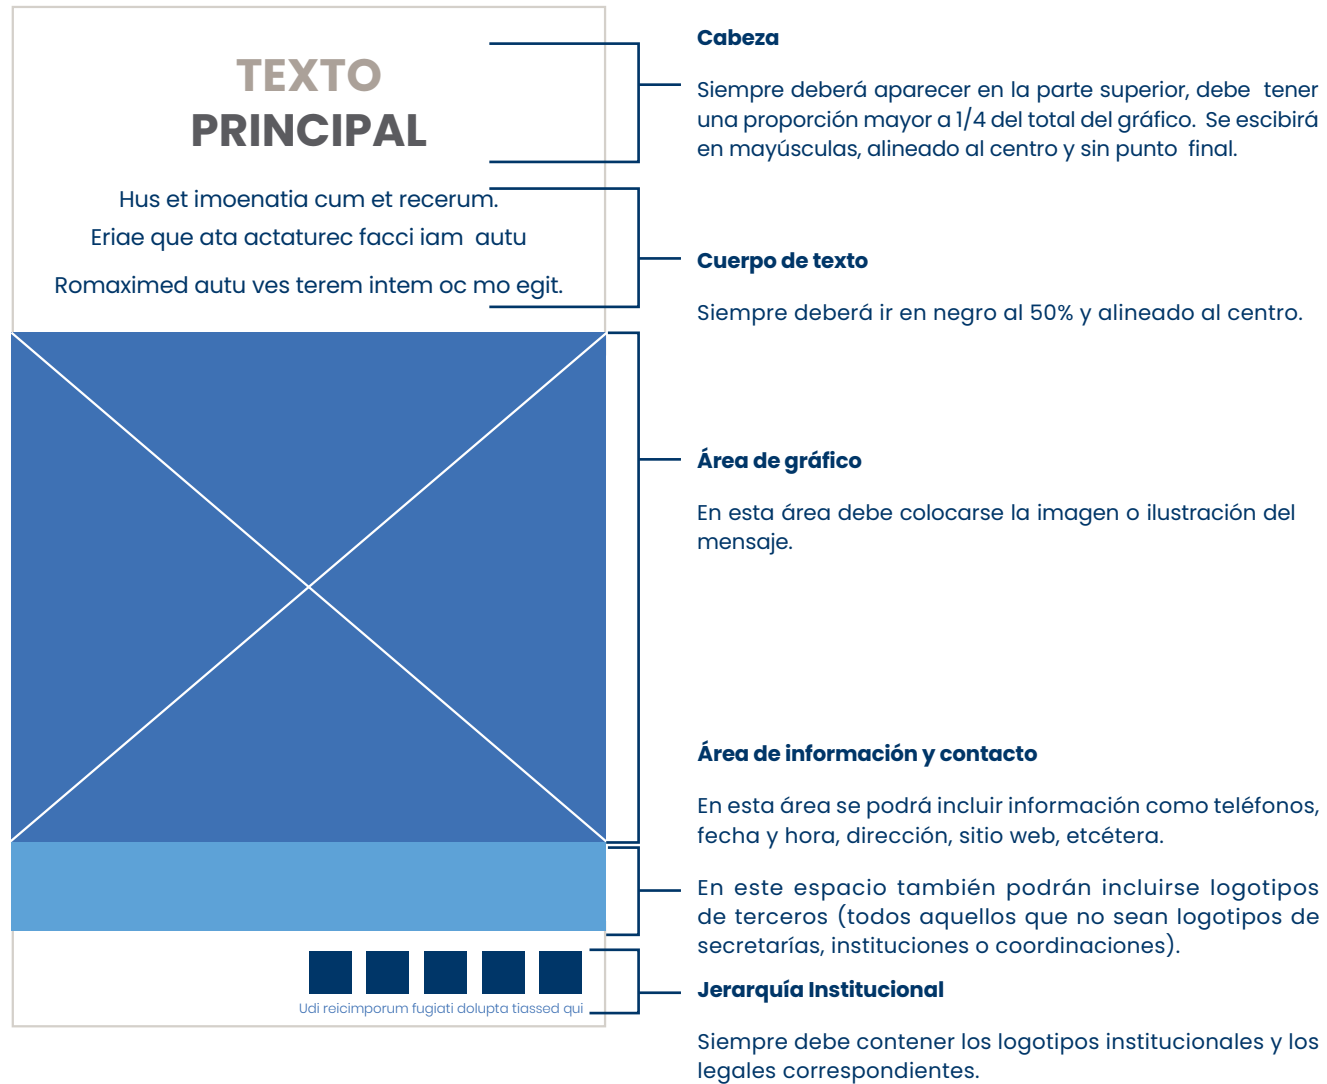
TEXTO
PRINCIPAL

Hus et imoenatia cum et recerum.
Eriae que ata actaturec facci iam autu
Romaximed autu ves terem intem oc mo egit.

Udi reicimporum fugiati dolupta tiassed qui

Cabeza

Siempre deberá aparecer en la parte superior, debe tener una proporción mayor a 1/4 del total del gráfico. Se escibirá en mayúsculas, alineado al centro y sin punto final.

Cuerpo de texto

Siempre deberá ir en negro al 50% y alineado al centro.

Área de gráfico

En esta área debe colocarse la imagen o ilustración del mensaje.

Área de información y contacto

En esta área se podrá incluir información como teléfonos, fecha y hora, dirección, sitio web, etcétera.

En este espacio también podrán incluirse logotipos de terceros (todos aquellos que no sean logotipos de secretarías, instituciones o coordinaciones).

Jerarquía Institucional

Siempre debe contener los logotipos institucionales y los legales correspondientes.